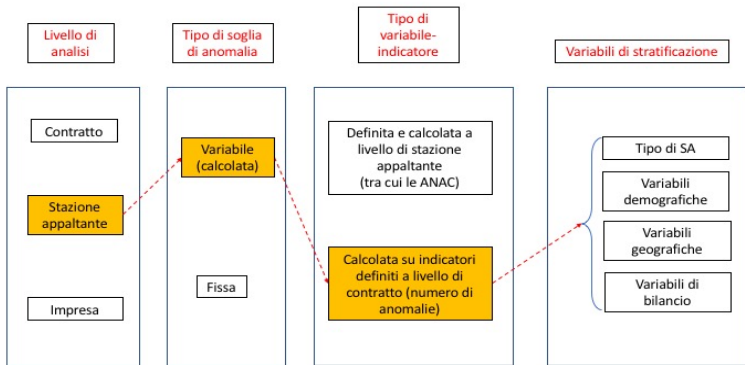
Livello di analisi

Tipo di soglia di anomalia

Tipo di variabile-indicatore

Variabili di stratificazione

Contratto

Stazione appaltante

Impresa

Variabile (calcolata)

Fissa

Definita e calcolata a livello di stazione appaltante (tra cui le ANAC)

Calcolata su indicatori definiti a livello di contratto (numero di anomalie)

Tipo di SA

Variabili demografiche

Variabili geografiche

Variabili di bilancio